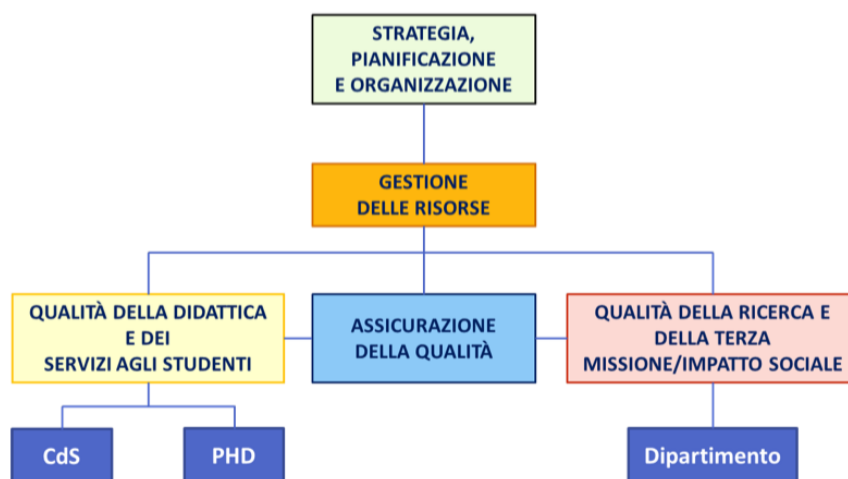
STRATEGIA, PIANIFICAZIONE E ORGANIZZAZIONE

GESTIONE DELLE RISORSE

QUALITÀ DELLA DIDATTICA E DEI SERVIZI AGLI STUDENTI

ASSICURAZIONE DELLA QUALITÀ

QUALITÀ DELLA RICERCA E DELLA TERZA MISSIONE/IMPATTO SOCIALE

CdS

PHD

Dipartimento